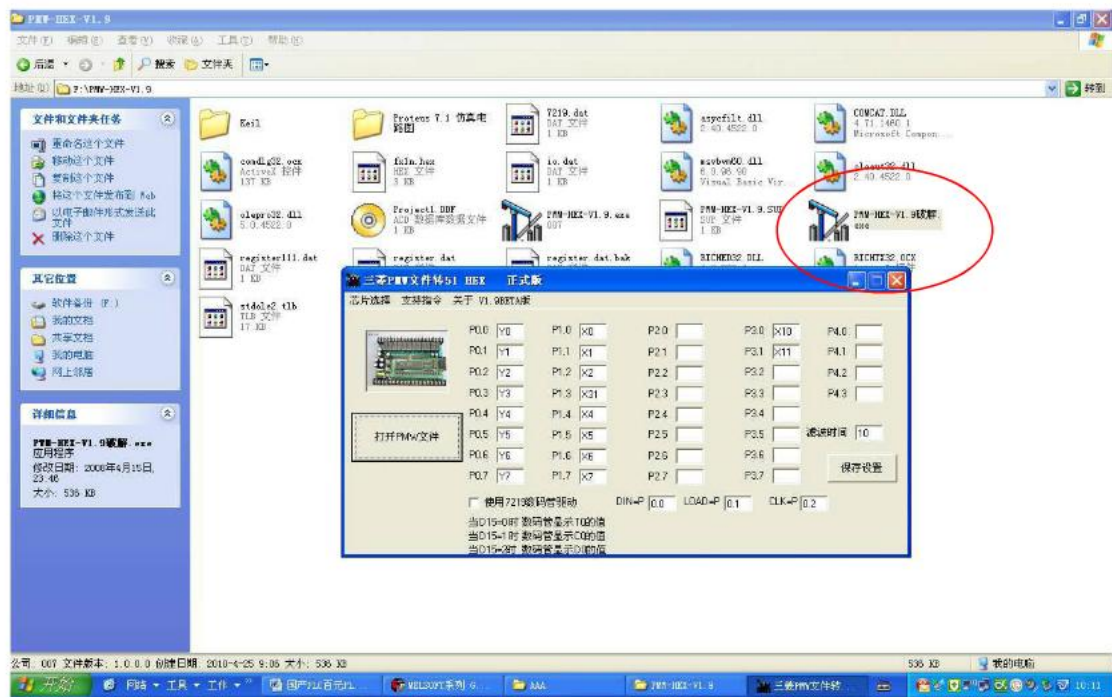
PMW-HEX-V1.9

文件(F) 编辑(E) 查看(V) 收藏(A) 工具(T) 帮助(H)

后退 搜索 文件夹

地址(D) F:\PMW-HEX-V1.9

文件和文件夹任务
重命名这个文件
移动这个文件
复制这个文件
将这个文件发布到 Web
以电子邮件形式发送此文件
删除这个文件

其它位置
软件备份 (F:)
我的文档
共享文档
我的电脑
网上邻居

详细信息
PMW-HEX-V1.9破解.exe
应用程序
修改日期: 2008年4月15日, 23:46
大小: 536 KB

Keil
Proteus 7.1 仿真电路图
7219.dat DAT 文件 1 KB
asycfilt.dll 2.40.4522.0
COMCAT.DLL 4.71.1460.1 Microsoft Compon...
comdlg32.ocx ActiveX 控件 137 KB
fkln.hex HEX 文件 3 KB
io.dat DAT 文件 1 KB
msvbvm60.dll 6.0.96.90 Visual Basic Vir...
oleaut32.dll 2.40.4522.0
olepro32.dll 5.0.4522.0
Project1.DDF ACD 数据库数据文件 1 KB
PMW-HEX-V1.9.exe 007
PMW-HEX-V1.9.SUP SUP 文件 1 KB
PMW-HEX-V1.9破解.exe
register111.dat DAT 文件 1 KB
register.dat
register.dat.bak
RICHED32.DLL
RICHTX32.OCX
stdole2.tlb TLB 文件 17 KB

三菱PMW文件转51 HEX 正式版
芯片选择 支持指令 关于 V1.9BETA版

| | | | |
|---|---|---|---|
| P0.0 Y0 | P1.0 X0 | P2.0 | P3.0 X10 | P4.0 |
| P0.1 Y1 | P1.1 X1 | P2.1 | P3.1 X11 | P4.1 |
| P0.2 Y2 | P1.2 X2 | P2.2 | P3.2 | P4.2 |
| P0.3 Y3 | P1.3 X31 | P2.3 | P3.3 | P4.3 |
| P0.4 Y4 | P1.4 X4 | P2.4 | P3.4 | |
| P0.5 Y5 | P1.5 X5 | P2.5 | P3.5 | 滤波时间 10 |
| P0.6 Y6 | P1.6 X6 | P2.6 | P3.6 | |
| P0.7 Y7 | P1.7 X7 | P2.7 | P3.7 | |

打开PMW文件
保存设置
使用7219数码管驱动 DIN=P 0.0 LOAD=P 0.1 CLK=P 0.2
当D15=0时 数码管显示T0的值
当D15=1时 数码管显示C0的值
当D15=2时 数码管显示D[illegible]的值

公司: 007 文件版本: 1.0.0.0 创建日期: 2010-4-25 9:06 大小: 536 KB
536 KB 我的电脑

开始 网络 工具 工作 国产PLC首先... MELSOFT系列 G... AAA PMW-HEX-V1.9 三菱PMW文件转 10:11